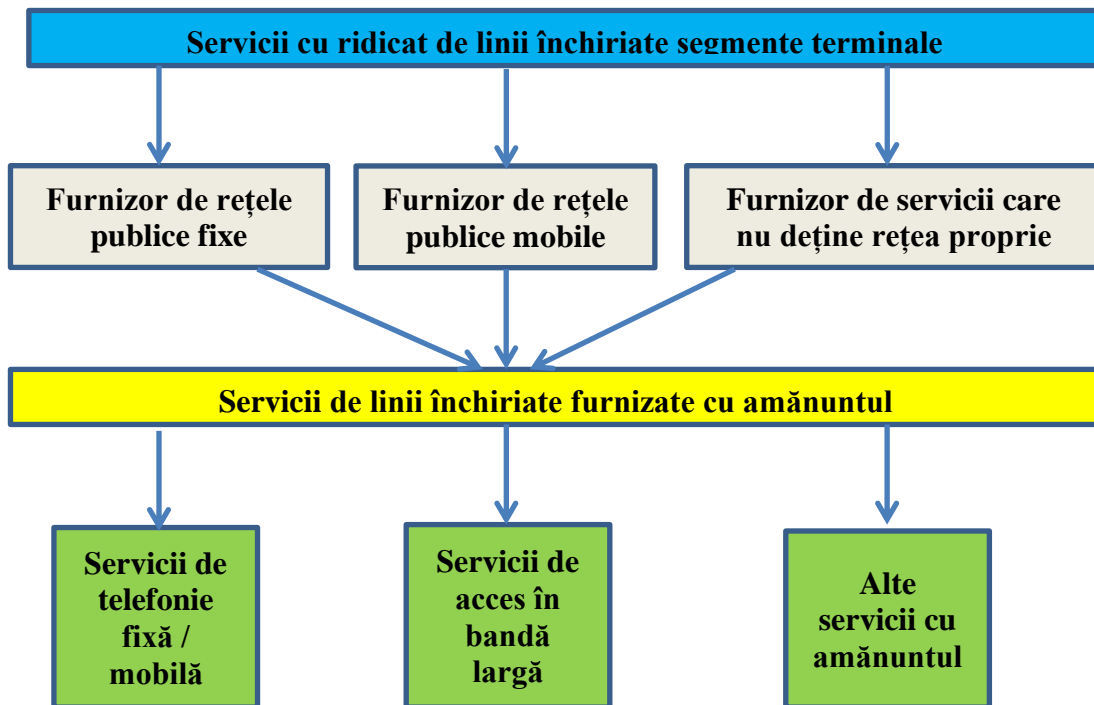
Servicii cu ridicat de linii închiriate segmente terminale

Furnizor de rețele publice fixe

Furnizor de rețele publice mobile

Furnizor de servicii care nu deține rețea proprie

Servicii de linii închiriate furnizate cu amănuntul

Servicii de telefonie fixă / mobilă

Servicii de acces în bandă largă

Alte servicii cu amănuntul